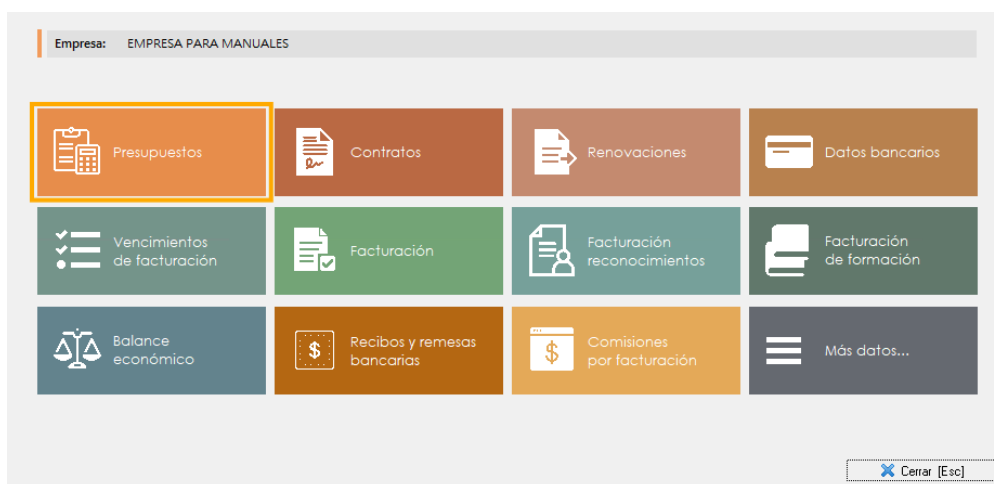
Empresa: EMPRESA PARA MANUALES

Presupuestos

Contratos

Renovaciones

Datos bancarios

Vencimientos de facturación

Facturación

Facturación reconocimientos

Facturación de formación

Balance económico

Recibos y remesas bancarias

Comisiones por facturación

Más datos...

Cerrar [Esc]